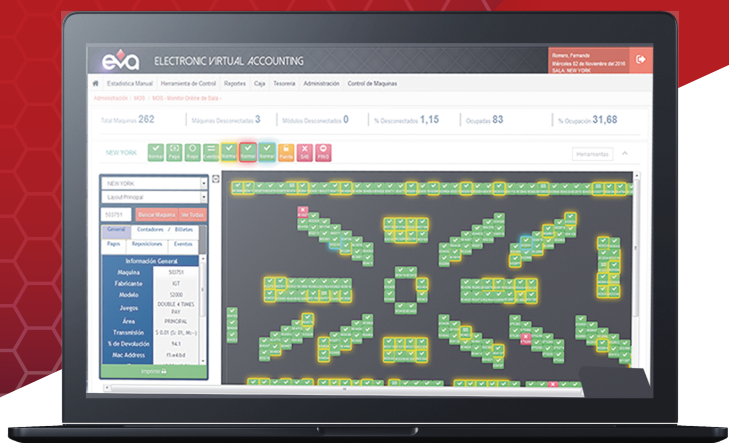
eva ELECTRONIC VIRTUAL ACCOUNTING

Romero, Fernando
Miércoles 02 de Noviembre del 2016
SALA: NEW YORK

Estadística Manual | Herramienta de Control | Reportes | Caja | Tesorería | Administración | Control de Maquinas

Administración / MOS / MOS - Monitor Online de Sala /

Total Maquinas 262 | Máquinas Desconectadas 3 | Módulos Desconectados 0 | % Desconectados 1,15 | Ocupadas 83 | % Ocupación 31,68

NEW YORK

Normal | Pago | Tróps | Cerrar | Cambio | Normal | Normal | Normal | Fuera | Sel | PRG

Herramientas

NEW YORK
Layout Principal
503751 | Buscar Maquina | Ver Todas

General | Contadores / Billetes
Pagos | Reposiciones | Eventos

| Información General | |
|---|---|
| Maquina | 503751 |
| Fabricante | IGT |
| Modelo | S2000 |
| Juegos | DOUBLE 4 TIMES PAY |
| Área | PRINCIPAL |
| Transmisión | $ 0,01 (Sr. 01, Mc...) |
| % de Devolución | 94.1 |
| Mac Address | f1:e4:b4 |

Imprimir